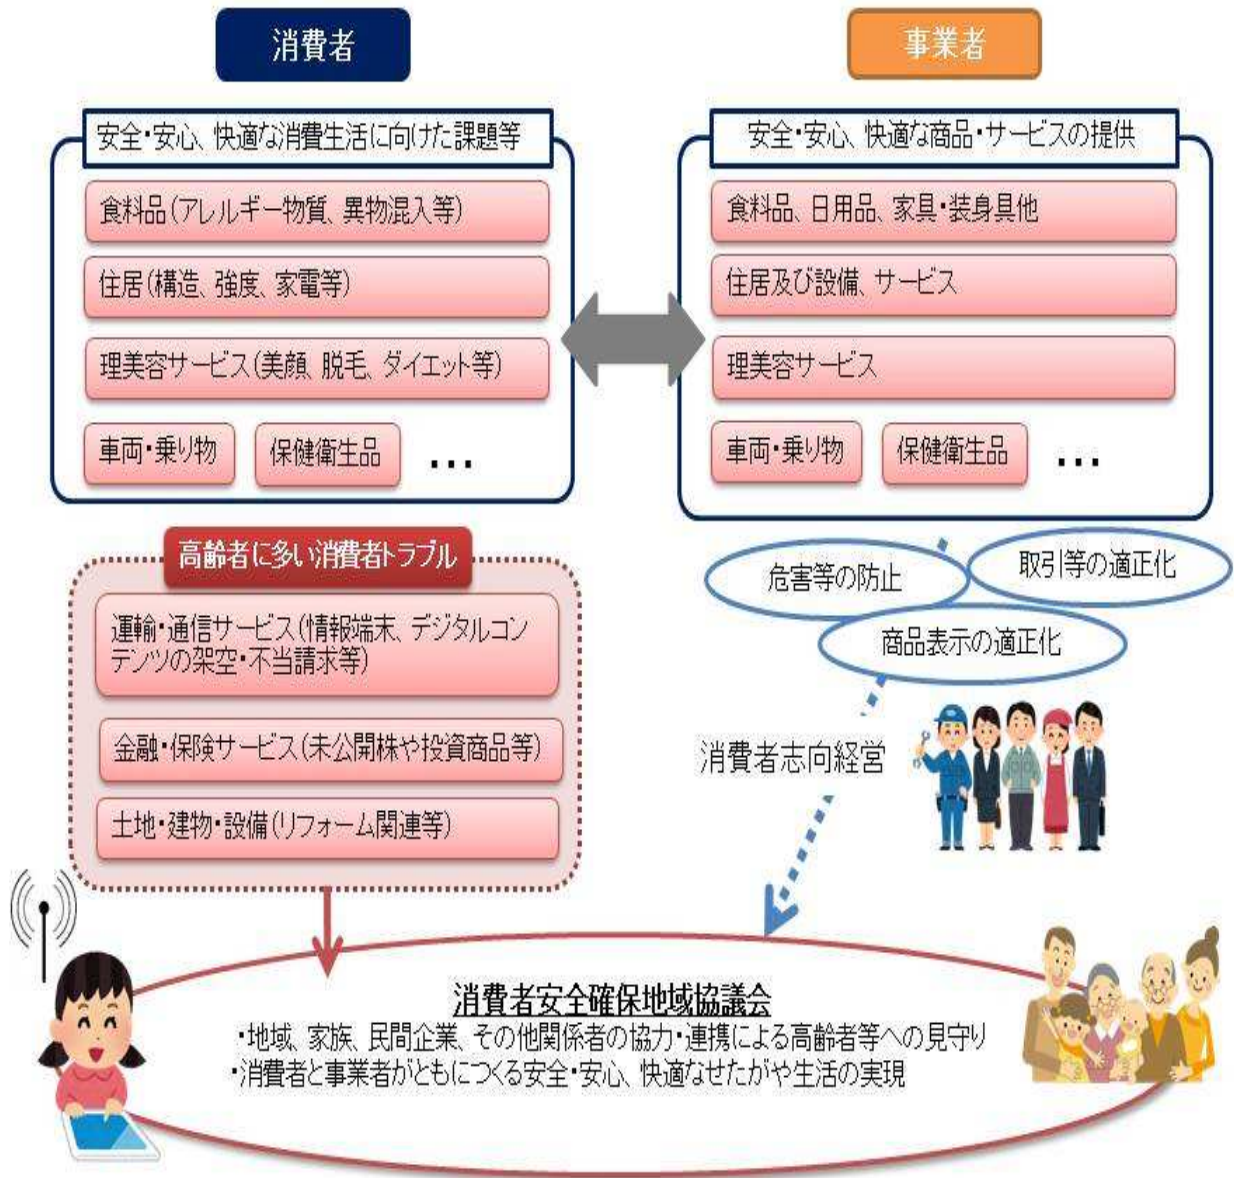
消費者

安全・安心、快適な消費生活に向けた課題等

食料品（アレルギー物質、異物混入等）

住居（構造、強度、家電等）

理美容サービス（美顔、脱毛、ダイエット等）

車両・乗り物

保健衛生品

…

事業者

安全・安心、快適な商品・サービスの提供

食料品、日用品、家具・装身具他

住居及び設備、サービス

理美容サービス

車両・乗り物

保健衛生品

…

高齢者に多い消費者トラブル

運輸・通信サービス（情報端末、デジタルコンテンツの架空・不当請求等）

金融・保険サービス（未公開株や投資商品等）

土地・建物・設備（リフォーム関連等）

危害等の防止

取引等の適正化

商品表示の適正化

消費者志向経営

消費者安全確保地域協議会

・地域、家族、民間企業、その他関係者の協力・連携による高齢者等への見守り
・消費者と事業者がともにつくる安全・安心、快適なせたがや生活の実現